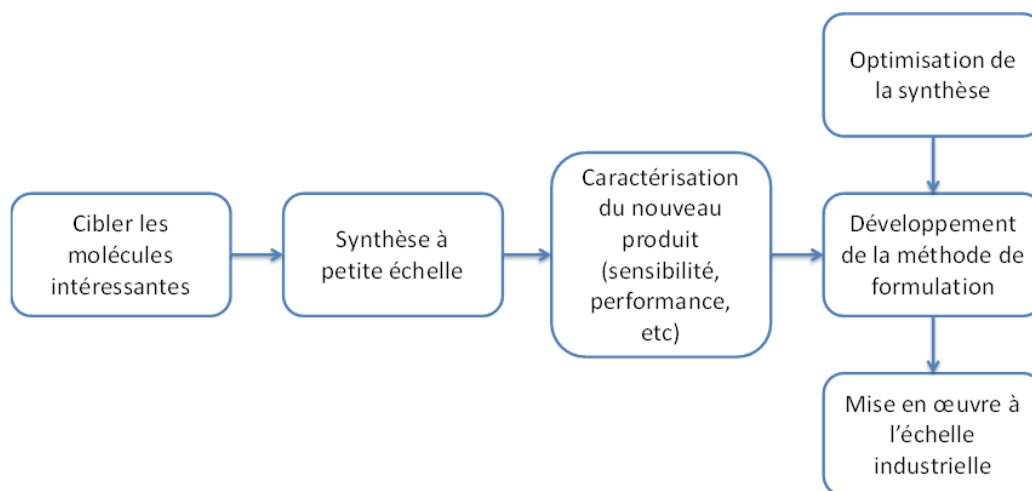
Cibler les molécules intéressantes

Synthèse à petite échelle

Caractérisation du nouveau produit (sensibilité, performance, etc)

Optimisation de la synthèse

Développement de la méthode de formulation

Mise en œuvre à l'échelle industrielle